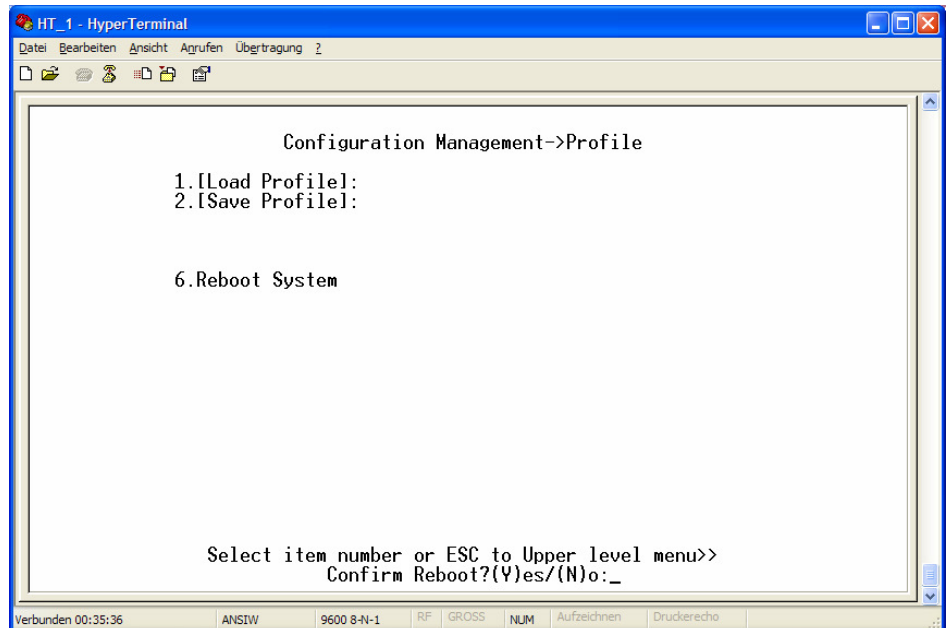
HT_1 - HyperTerminal

Datei Bearbeiten Ansicht Anrufen Übertragung ?

Configuration Management->Profile

1.[Load Profile]:
2.[Save Profile]:

6.Reboot System

Select item number or ESC to Upper level menu>>
Confirm Reboot?(Y)es/(N)o:_

Verbunden 00:35:36 ANSIW 9600 8-N-1 RF GROSS NUM Aufzeichnen Druckerecho